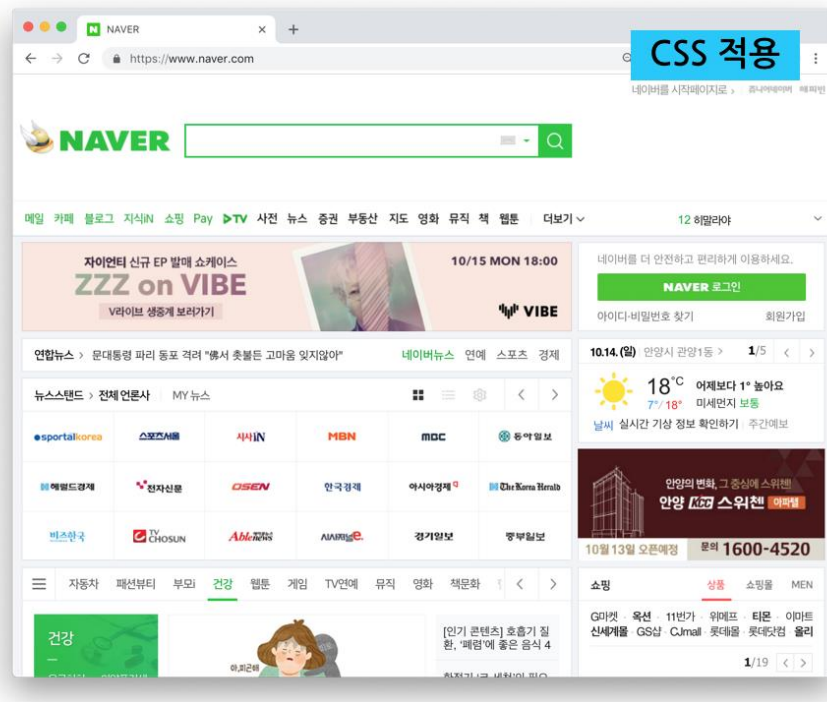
NAVER ×
+
https://www.naver.com
CSS 적용
네이버를 시작페이지로 › 쥬니어네이버 해피빈

NAVER

메일 카페 블로그 지식iN 쇼핑 Pay ▶TV 사전 뉴스 증권 부동산 지도 영화 뮤직 책 웹툰 더보기
12 히말라야

자이언티 신규 EP 발매 쇼케이스
ZZZ on VIBE
V라이브 생중계 보러가기
10/15 MON 18:00
VIBE

네이버를 더 안전하고 편리하게 이용하세요.
NAVER 로그인
아이디·비밀번호 찾기
회원가입

연합뉴스 › 문대통령 파리 동포 격려 "佛서 촛불든 고마움 잊지않아"
네이버뉴스 연예 스포츠 경제

뉴스스탠드 › 전체 언론사 MY 뉴스

| sportalkorea | 스포츠서울 | 시사iN | MBN | mbc | 동아일보 |
|---|---|---|---|---|---|
| 헤럴드경제 | 전자신문 | OSEN | 한국경제 | 아시아경제 | The Korea Herald |
| 비즈한국 | TV CHOSUN | Able News | 시사저널e. | 경기일보 | 중부일보 |

10.14.(일) 안양시 관양1동 › 1/5
18°C 어제보다 1° 높아요
7°/18° 미세먼지 보통
날씨 실시간 기상 정보 확인하기 › 주간예보

안양의 변화, 그 중심에 스위첸
안양 KCC 스위첸 이파크
10월13일 오픈예정 문의 1600-4520

자동차 패션뷰티 부모 건강 웹툰 게임 TV연예 뮤직 영화 책문화

건강
[인기 콘텐츠] 호흡기 질환, '폐렴'에 좋은 음식 4
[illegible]

쇼핑
상품 쇼핑몰 MEN
G마켓 옥션 11번가 위메프 티몬 이마트
신세계몰 GS샵 CJmall 롯데몰 롯데닷컴 올리
1/19